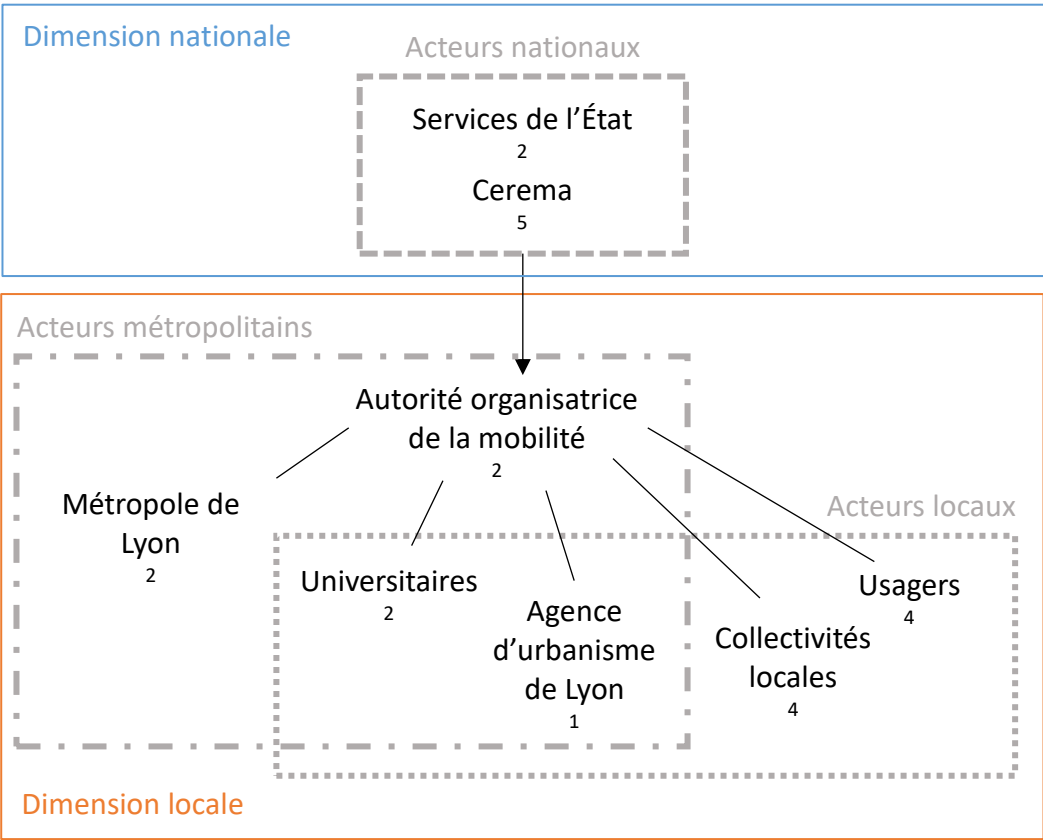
Dimension nationale

Acteurs nationaux

Services de l'État
2

Cerema
5

Acteurs métropolitains

Autorité organisatrice de la mobilité
2

Métropole de Lyon
2

Acteurs locaux

Universitaires
2

Agence d'urbanisme de Lyon
1

Collectivités locales
4

Usagers
4

Dimension locale